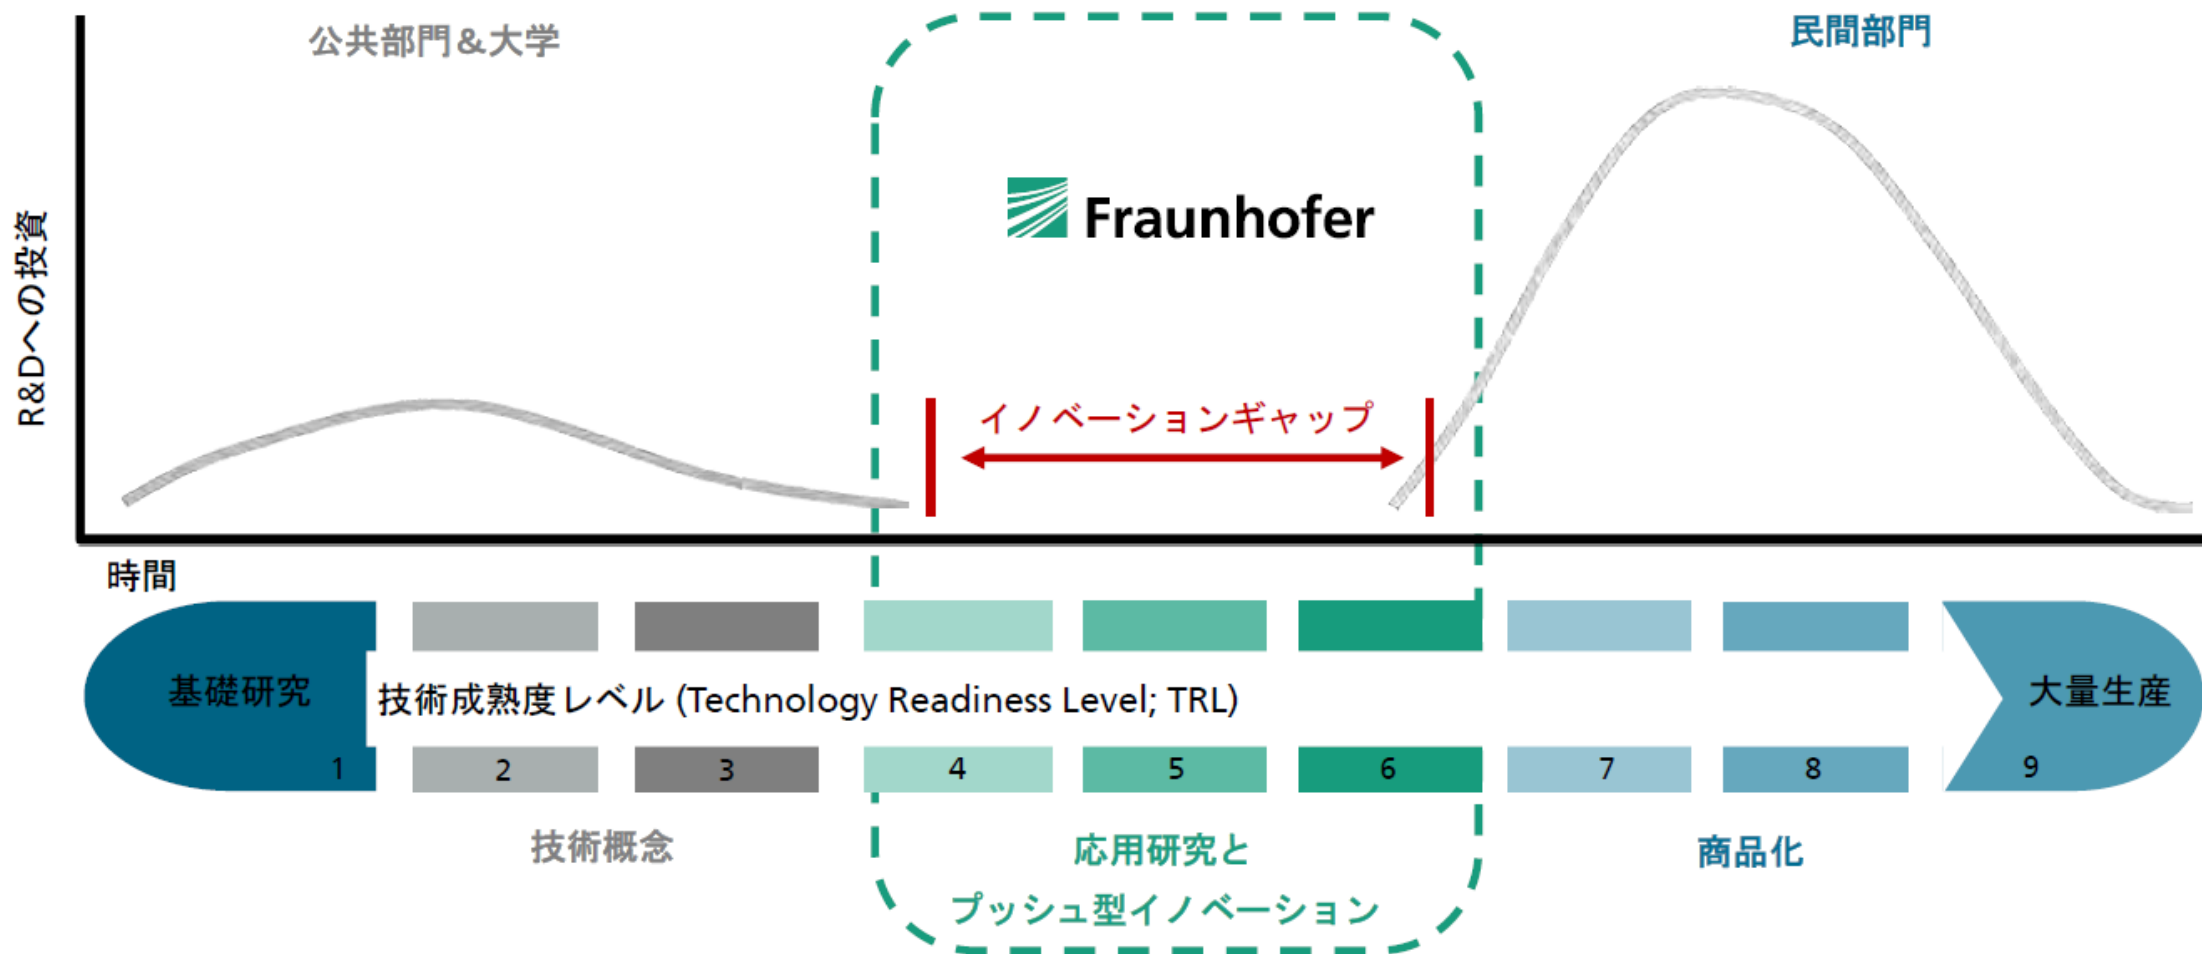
公共部門＆大学

民間部門

R&Dへの投資

Fraunhofer

イノベーションギャップ

時間

基礎研究

技術成熟度レベル (Technology Readiness Level; TRL)

大量生産

1

2

3

4

5

6

7

8

9

技術概念

応用研究と
プッシュ型イノベーション

商品化